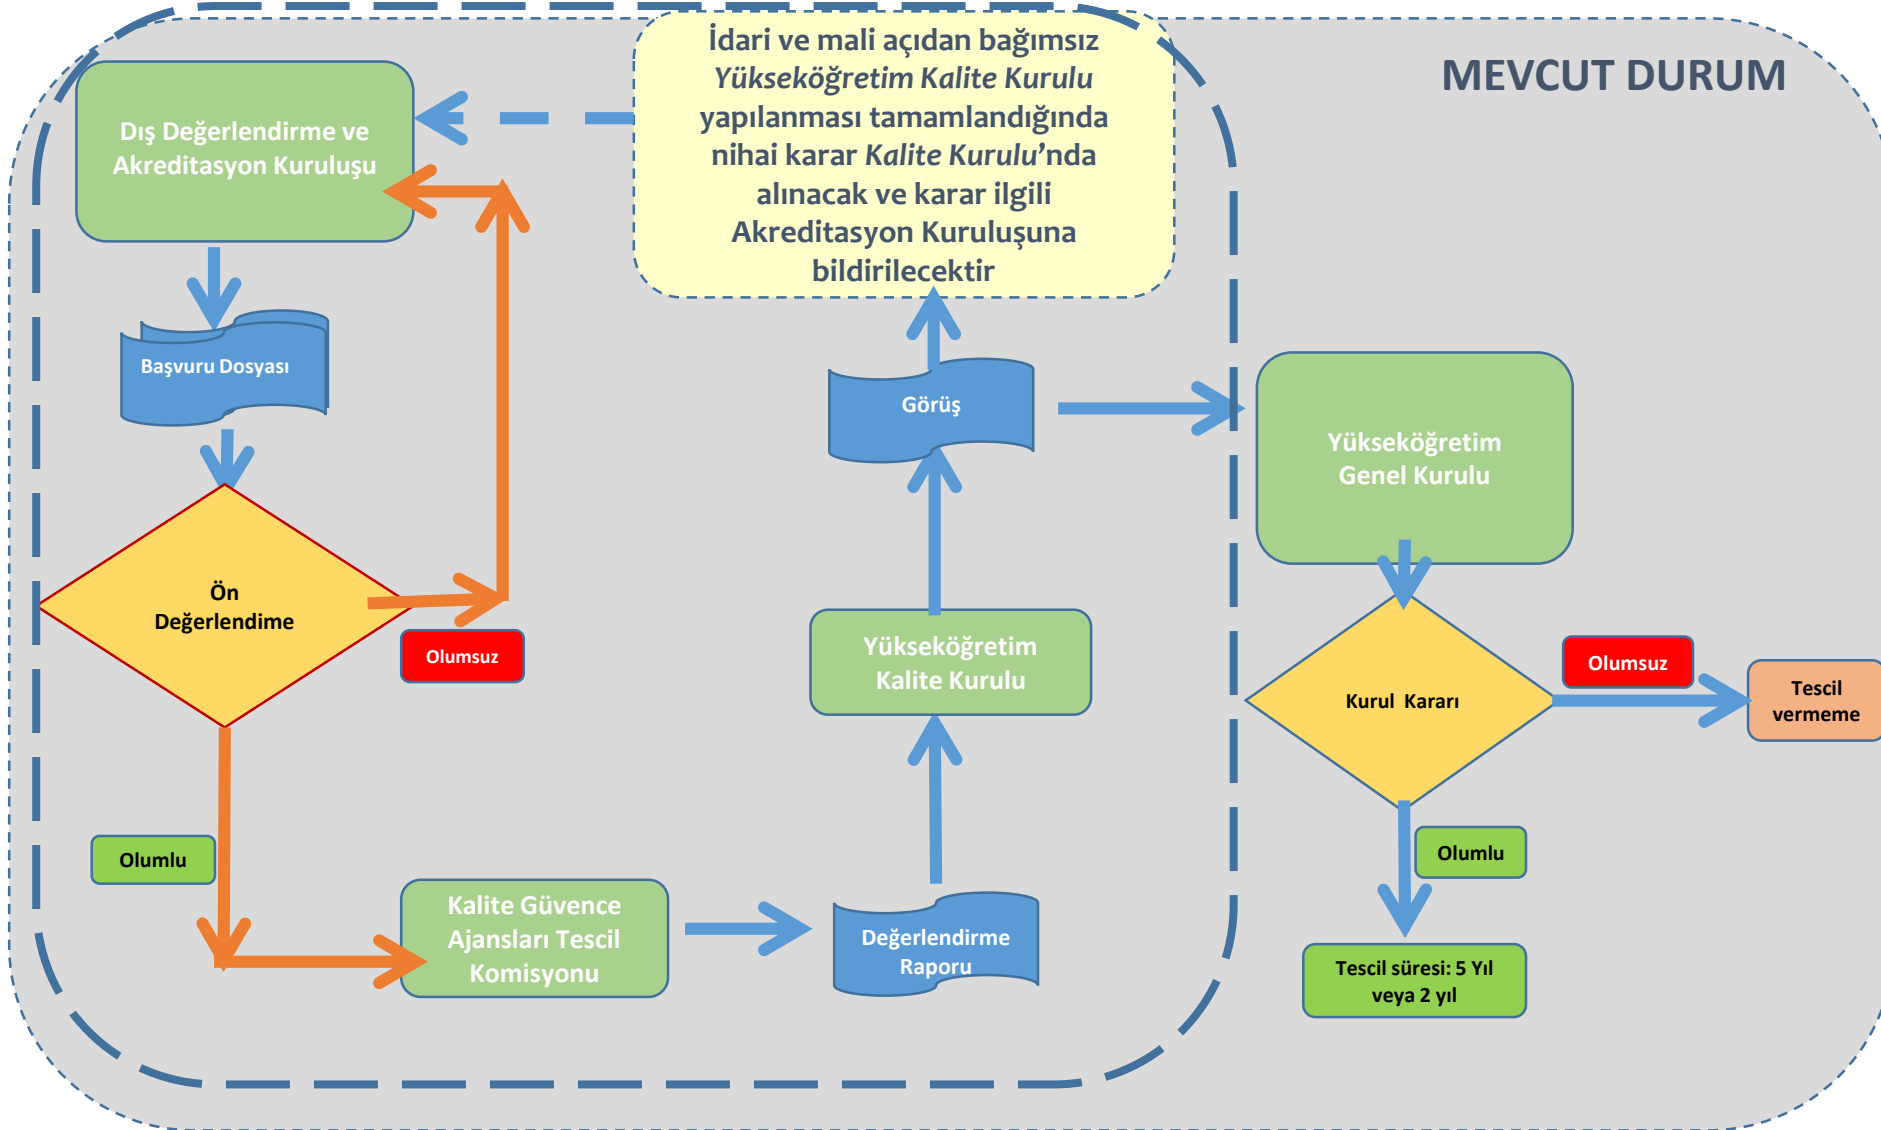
İdari ve mali açıdan bağımsız *Yükseköğretim Kalite Kurulu* yapılanması tamamlandığında nihai karar *Kalite Kurulu*'nda alınacak ve karar ilgili Akreditasyon Kuruluşuna bildirilecektir

MEVCUT DURUM

Dış Değerlendirme ve Akreditasyon Kuruluşu

Başvuru Dosyası

Ön Değerlendime

Olumsuz

Olumlu

Kalite Güvence Ajansları Tescil Komisyonu

Değerlendirme Raporu

Yükseköğretim Kalite Kurulu

Görüş

Yükseköğretim Genel Kurulu

Kurul Kararı

Olumsuz

Tescil vermeme

Olumlu

Tescil süresi: 5 Yıl veya 2 yıl